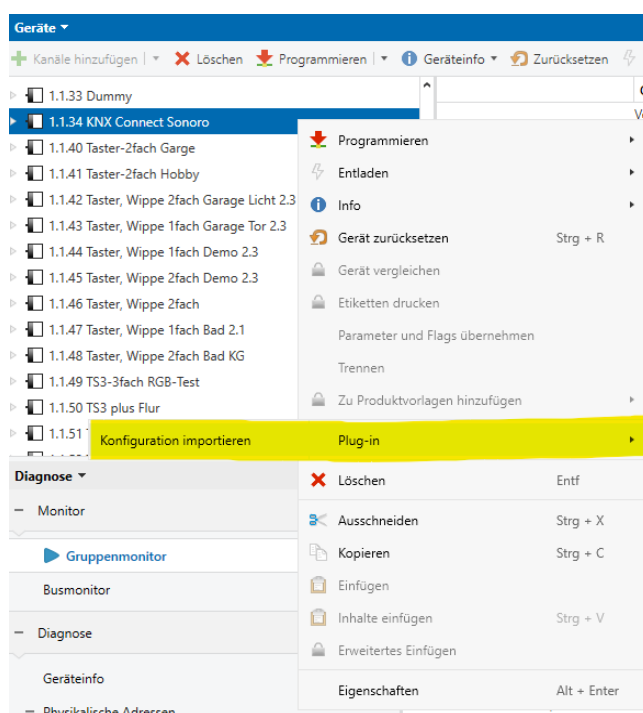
Geräte ▾

Kanäle hinzufügen | ▾ Löschen Programmieren | ▾ Geräteinfo ▾ Zurücksetzen

1.1.33 Dummy
1.1.34 KNX Connect Sonoro
1.1.40 Taster-2fach Garge
1.1.41 Taster-2fach Hobby
1.1.42 Taster, Wippe 2fach Garage Licht 2.3
1.1.43 Taster, Wippe 1fach Garage Tor 2.3
1.1.44 Taster, Wippe 1fach Demo 2.3
1.1.45 Taster, Wippe 2fach Demo 2.3
1.1.46 Taster, Wippe 2fach
1.1.47 Taster, Wippe 1fach Bad 2.1
1.1.48 Taster, Wippe 2fach Bad KG
1.1.49 TS3-3fach RGB-Test
1.1.50 TS3 plus Flur
1.1.51

Programmieren
Entladen
Info
Gerät zurücksetzen Strg + R
Gerät vergleichen
Etiketten drucken
Parameter und Flags übernehmen
Trennen
Zu Produktvorlagen hinzufügen
Konfiguration importieren
Plug-in
Löschen Entf
Ausschneiden Strg + X
Kopieren Strg + C
Einfügen
Inhalte einfügen Strg + V
Erweitertes Einfügen
Eigenschaften Alt + Enter

Diagnose ▾
− Monitor
Gruppenmonitor
Busmonitor
− Diagnose
Geräteinfo